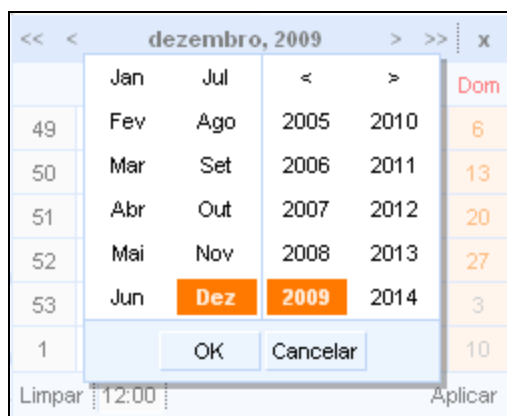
<< < dezembro, 2009 > >> x

Dom

| Jan | Jul | < | > |
|---|---|---|---|
| Fev | Ago | 2005 | 2010 |
| Mar | Set | 2006 | 2011 |
| Abr | Out | 2007 | 2012 |
| Mai | Nov | 2008 | 2013 |
| Jun | Dez | 2009 | 2014 |

OK Cancelar

49 6
50 13
51 20
52 27
53 3
1 10

Limpar 12:00 Aplicar